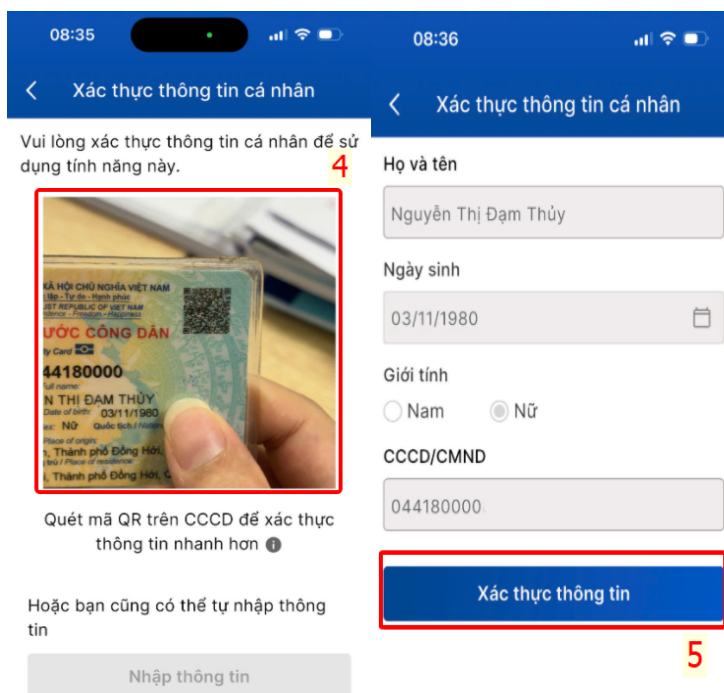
08:35

Xác thực thông tin cá nhân

Vui lòng xác thực thông tin cá nhân để sử dụng tính năng này.

4

XÃ HỘI CHỦ NGHĨA VIỆT NAM
Lập - Tự do - Hạnh phúc
IST REPUBLIC OF VIET NAM
ƯỚC CÔNG DÂN
044180000
N THỊ ĐẠM THỦY
03/11/1980
Nữ
, Thành phố Đồng Hới,
, Thành phố Đồng Hới,

Quét mã QR trên CCCD để xác thực thông tin nhanh hơn

Hoặc bạn cũng có thể tự nhập thông tin

Nhập thông tin

08:36

Xác thực thông tin cá nhân

Họ và tên

Nguyễn Thị Đạm Thủy

Ngày sinh

03/11/1980

Giới tính

Nam

Nữ

CCCD/CMND

044180000

Xác thực thông tin

5